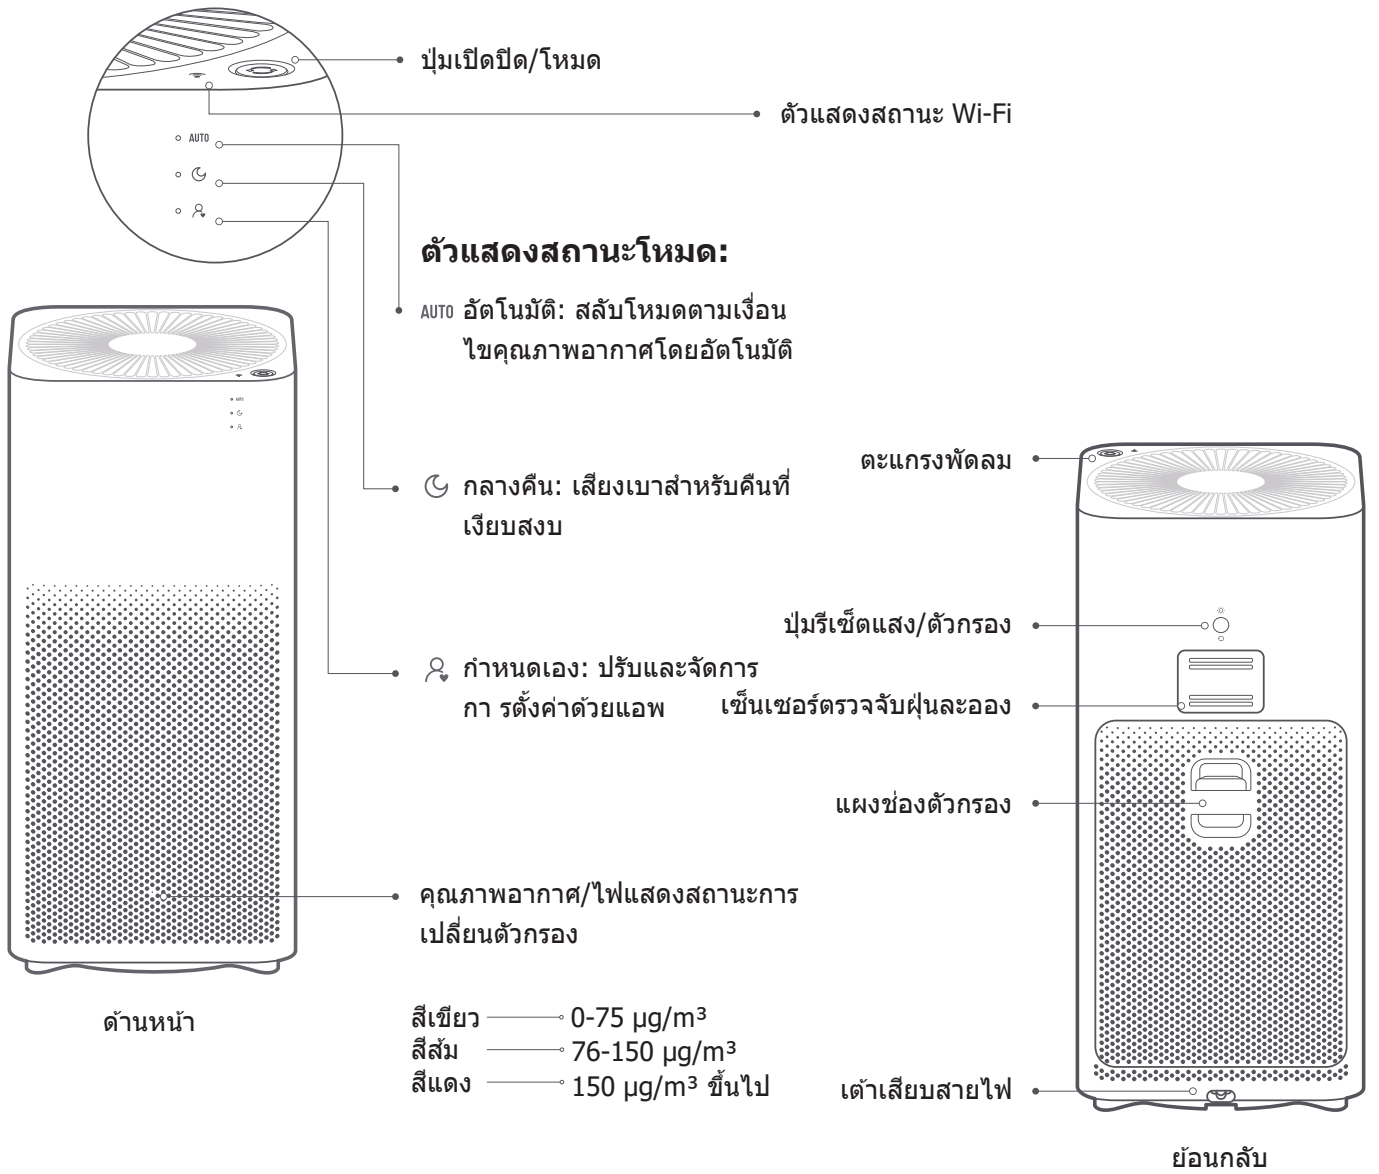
AUTO

ปุ่มเปิดปิด/โหมด

ตัวแสดงสถานะ Wi-Fi

ตัวแสดงสถานะโหมด:

AUTO อัตโนมัติ: สลับโหมดตามเงื่อนไขคุณภาพอากาศโดยอัตโนมัติ

กลางคืน: เสียงเบาสำหรับคืนที่เงียบสงบ

กำหนดเอง: ปรับและจัดการกา รตั้งค่าด้วยแอพ

คุณภาพอากาศ/ไฟแสดงสถานะการเปลี่ยนตัวกรอง

ด้านหน้า

สีเขียว 0-75 μg/m³
สีส้ม 76-150 μg/m³
สีแดง 150 μg/m³ ขึ้นไป

ตะแกรงพัดลม

ปุ่มรีเซ็ตแสง/ตัวกรอง

เซ็นเซอร์ตรวจจับฝุ่นละออง

แผงช่องตัวกรอง

เต้าเสียบสายไฟ

ย้อนกลับ